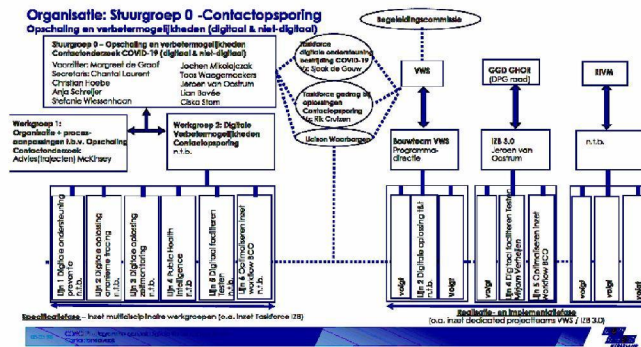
Organisatie: Stuurgroep 0 -Contactopsporing
Opschaling en verbetermogelijkheden (digitaal & niet-digitaal)

Begeleidingscommissie

Stuurgroep 0 – Opschaling en verbetermogelijkheden Contactonderzoek COVID-19 (digitaal & niet-digitaal)
Voorzitter: Margreet de Graaf
Secretaris: Chantal Laurent
Christian Hoebe
Anja Schreijer
Stefanie Wiessenhoon
Jochen Mikolajczak
Toos Waegemaekers
Jeroen van Oostrum
Lian Bovée
Ciska Stam

Taskforce digitale ondersteuning bestrijding COVID-19 Vz. Sjaak de Gouw

Taskforce gedrag bij oplossingen Contactopsporing Vz. Rik Cruizen

Liaison Waarborgen

VWS

GGD GHOR (DPG raad)

RIVM

Werkgroep 1: Organisatie + procesaanpassingen t.b.v. Opschaling Contactonderzoek Advies(trajecten) McKinsey

Werkgroep 2: Digitale Verbetermogelijkheden Contactopsporing n.t.b.

Bouwteam VWS Programmadirectie

IZB 3.0 Jeroen van Oostrum

n.t.b.

Lijn 1 Digitale ondersteuning n.t.b.

Lijn 2 Digitale oplossing onderlinge tracing n.t.b.

Lijn 3 Digitale oplossing zelfmonitoring n.t.b.

Lijn 4 Public Health Intelligence n.t.b.

Lijn 5 Digitaal faciliteren workflow n.t.b.

Lijn 6 Optimaliseren inzet workflow BCO n.t.b.

volgt

Lijn 1 Digitale oplossing I&I n.t.b.

Lijn 2 Digitaal faciliteren testen workflow Vandelen

Lijn 3 Optimaliseren inzet workflow BCO

volgt

volgt

volgt

volgt

Specificatiefase – Inzet multidisciplinaire werkgroepen (o.a. Inzet Taskforce IZB)

Realisatie- en implementatiefase (o.a. inzet dedicated projectteams VWS / IZB 3.0)